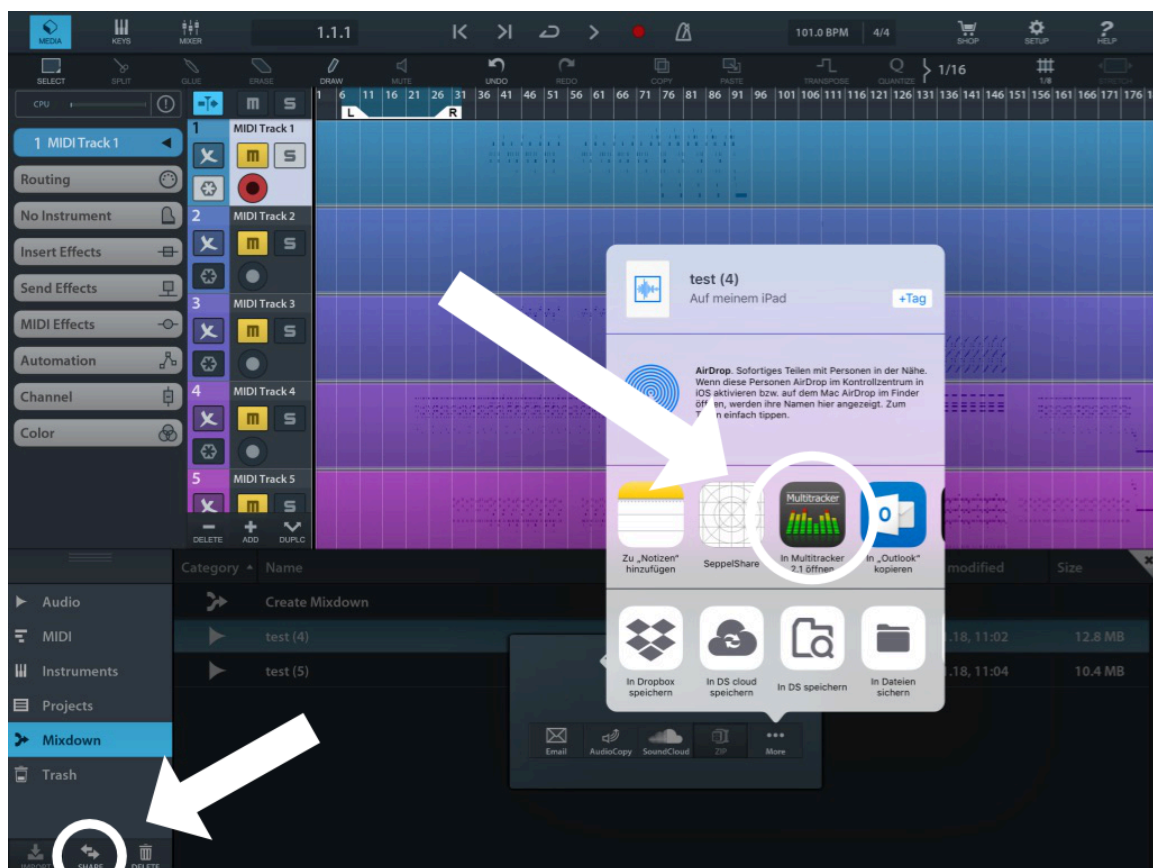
MEDIA KEYS MIXER 1.1.1 101.0 BPM 4/4 SHOP SETUP HELP

SELECT SPLIT GLUE ERASE DRAW MUTE UNDO REDO COPY PASTE TRANSPOSE QUANTIZE 1/16 1/8 STRETCH

CPU

1 6 11 16 21 26 31 36 41 46 51 56 61 66 71 76 81 86 91 96 101 106 111 116 121 126 131 136 141 146 151 156 161 166 171 176 1

L R

1 MIDI Track 1
Routing
No Instrument
Insert Effects
Send Effects
MIDI Effects
Automation
Channel
Color

1 MIDI Track 1
2 MIDI Track 2
3 MIDI Track 3
4 MIDI Track 4
5 MIDI Track 5

M S

DELETE ADD DUPLC

test (4)
Auf meinem iPad
+Tag

AirDrop. Sofortiges Teilen mit Personen in der Nähe. Wenn diese Personen AirDrop im Kontrollzentrum in iOS aktivieren bzw. auf dem Mac AirDrop im Finder öff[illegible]en, werden ihre Namen hier angezeigt. Zum T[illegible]en einfach tippen.

Zu „Notizen" hinzufügen
SeppelShare
Multitracker
In Multitracker 2.1 öffnen
In „Outlook" kopieren

In Dropbox speichern
In DS cloud speichern
In DS speichern
In Dateien sichern

Category Name modified Size
Create Mixdown
test (4) .18, 11:02 12.8 MB
test (5) .18, 11:04 10.4 MB

Audio
MIDI
Instruments
Projects
Mixdown
Trash

Email AudioCopy SoundCloud ZIP More

IMPORT SHARE DELETE